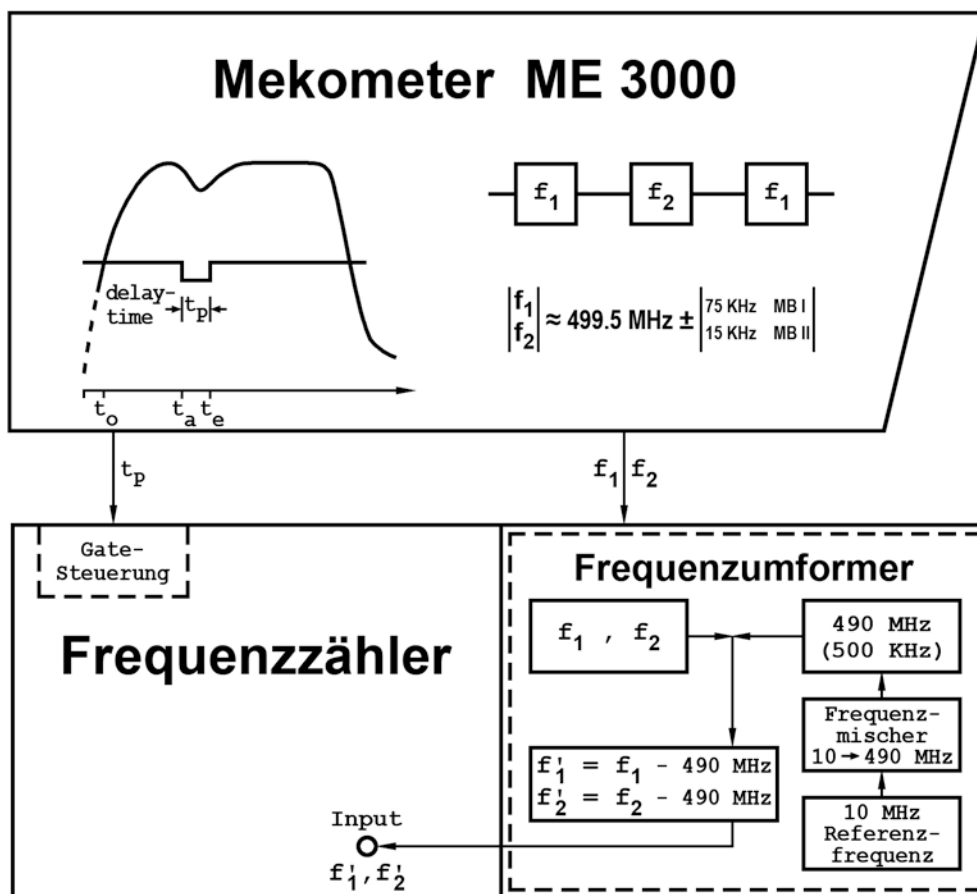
Mekometer ME 3000

delay-time $t_p$

$t_o$ $t_a$ $t_e$

$f_1$ $f_2$ $f_1$

$\left|\begin{matrix} f_1 \\ f_2 \end{matrix}\right| \approx 499.5$ MHz $\pm \left|\begin{matrix} \text{75 KHz MB I} \\ \text{15 KHz MB II} \end{matrix}\right|$

$t_p$

$f_1$ $f_2$

Gate-Steuerung

Frequenzzähler

Frequenzumformer

$f_1$ , $f_2$

490 MHz (500 KHz)

Frequenzmischer 10 → 490 MHz

10 MHz Referenzfrequenz

$f_1' = f_1$ - 490 MHz
$f_2' = f_2$ - 490 MHz

Input
$f_1', f_2'$